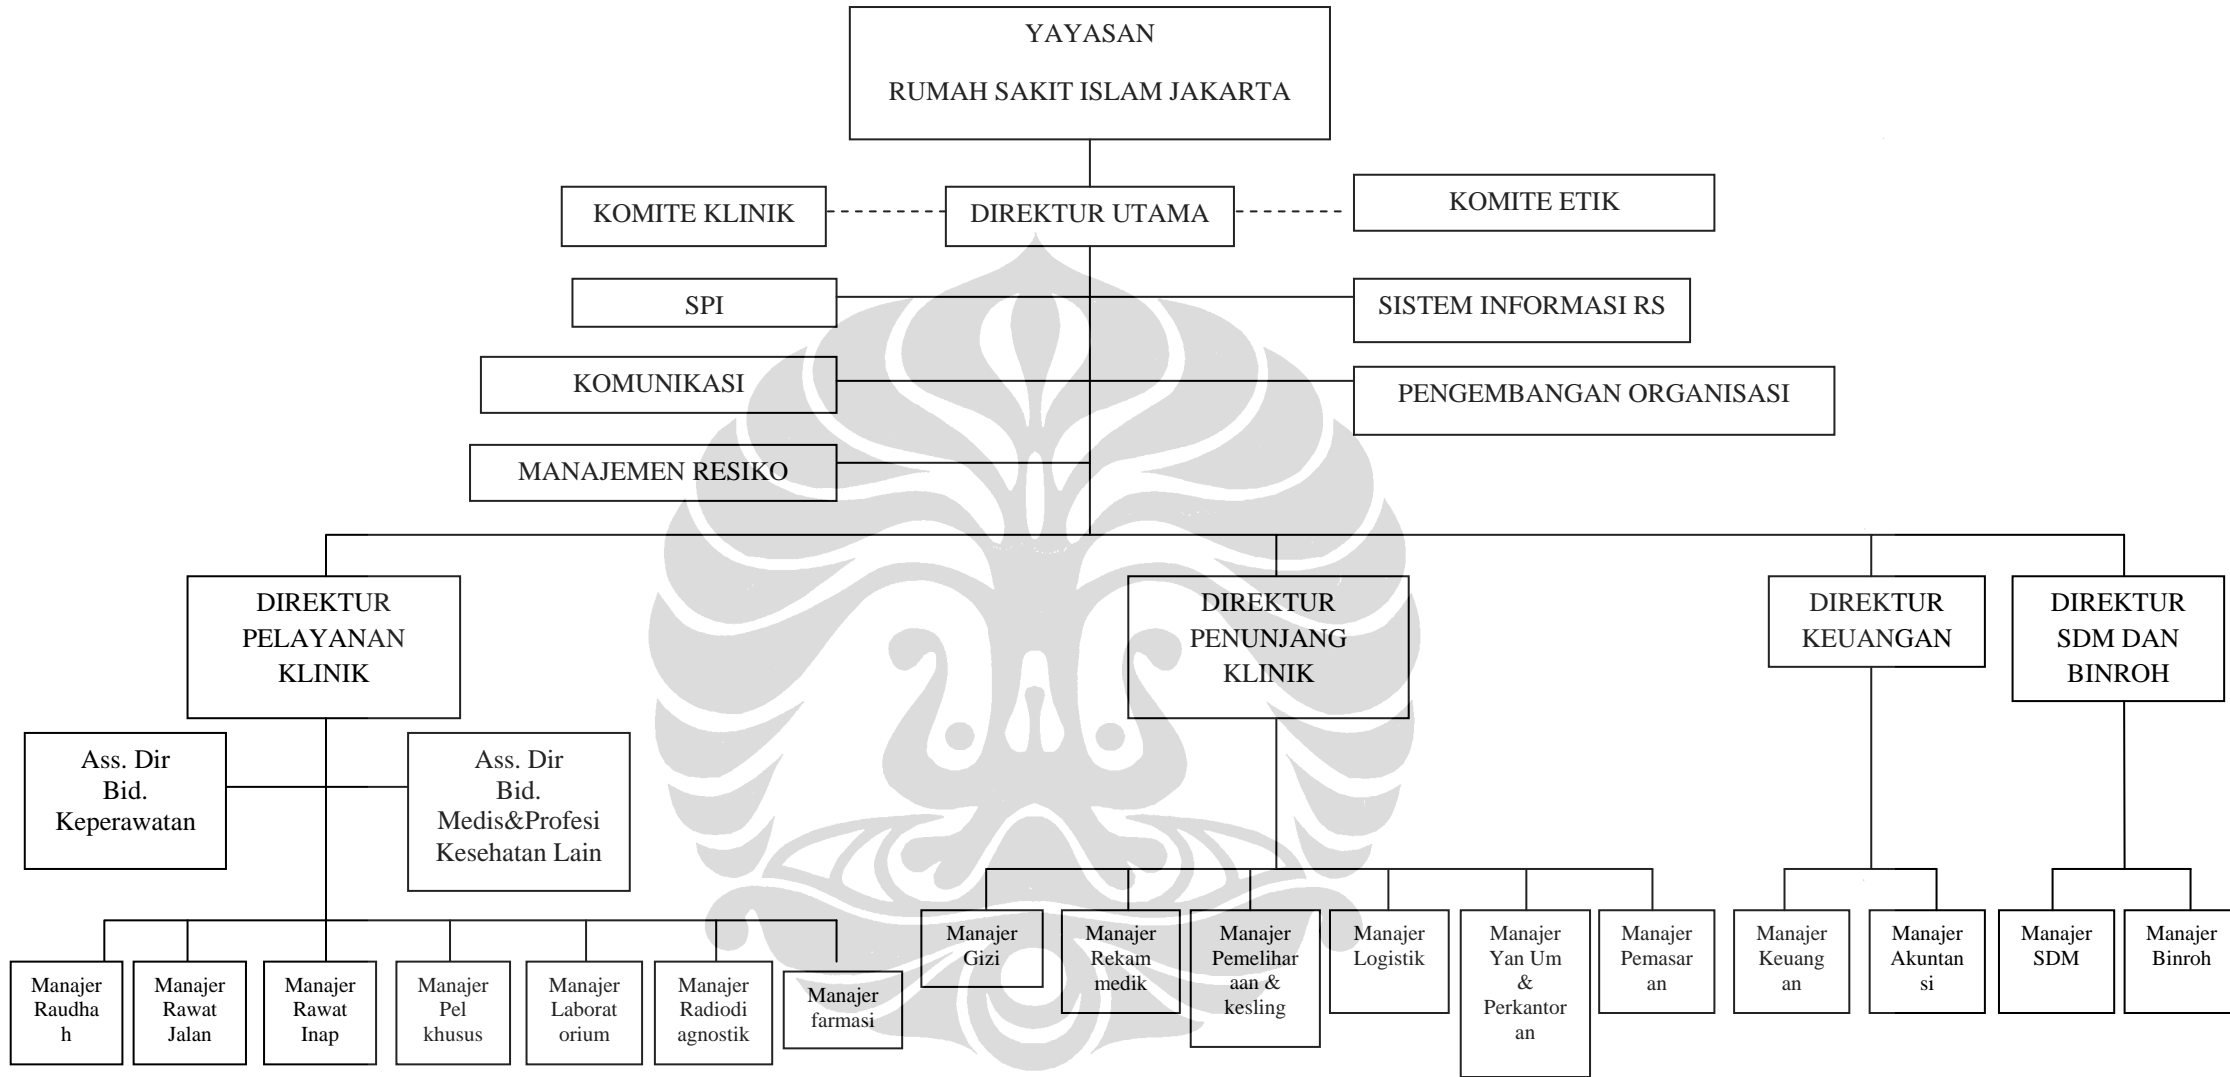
YAYASAN
RUMAH SAKIT ISLAM JAKARTA

KOMITE KLINIK

DIREKTUR UTAMA

KOMITE ETIK

SPI

SISTEM INFORMASI RS

KOMUNIKASI

PENGEMBANGAN ORGANISASI

MANAJEMEN RESIKO

DIREKTUR PELAYANAN KLINIK

DIREKTUR PENUNJANG KLINIK

DIREKTUR KEUANGAN

DIREKTUR SDM DAN BINROH

Ass. Dir Bid. Keperawatan

Ass. Dir Bid. Medis&Profesi Kesehatan Lain

Manajer Raudhah

Manajer Rawat Jalan

Manajer Rawat Inap

Manajer Pel khusus

Manajer Laboratorium

Manajer Radiodiagnostik

Manajer farmasi

Manajer Gizi

Manajer Rekam medik

Manajer Pemeliharaan & kesling

Manajer Logistik

Manajer Yan Um & Perkantoran

Manajer Pemasaran

Manajer Keuangan

Manajer Akuntansi

Manajer SDM

Manajer Binroh